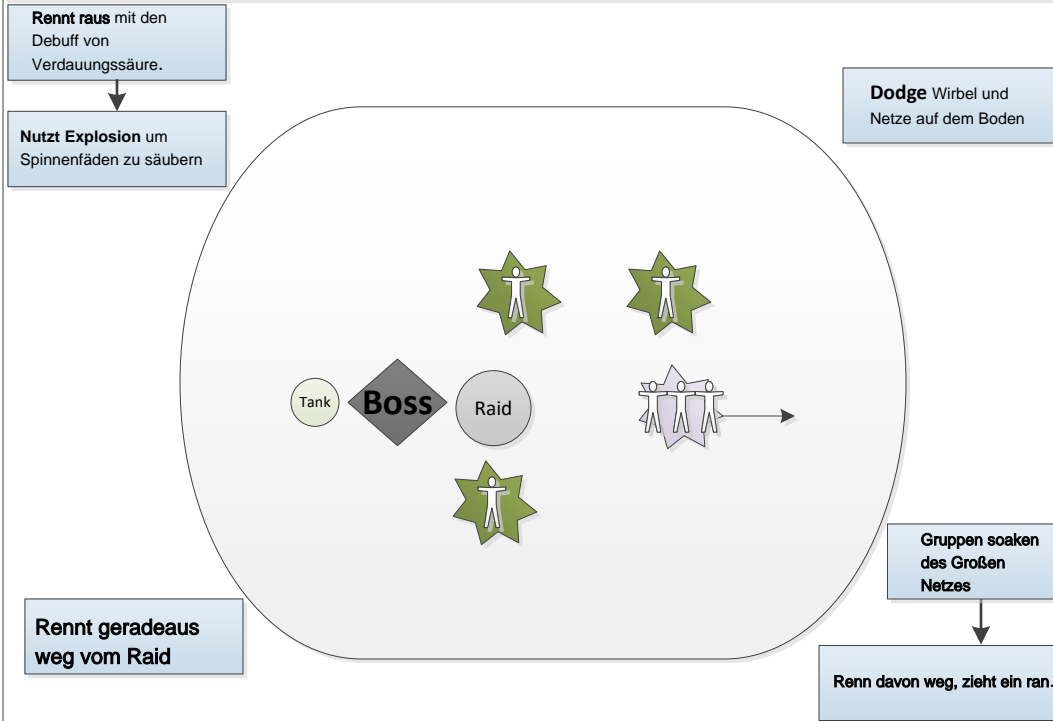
Rennt raus mit den Debuff von Verdauungssäure.

Nutzt Explosion um Spinnenfäden zu säubern

Dodge Wirbel und Netze auf dem Boden

Tank

Boss

Raid

Gruppen soaken des Großen Netzes

Rennt geradeaus weg vom Raid

Renn davon weg, zieht ein ran.